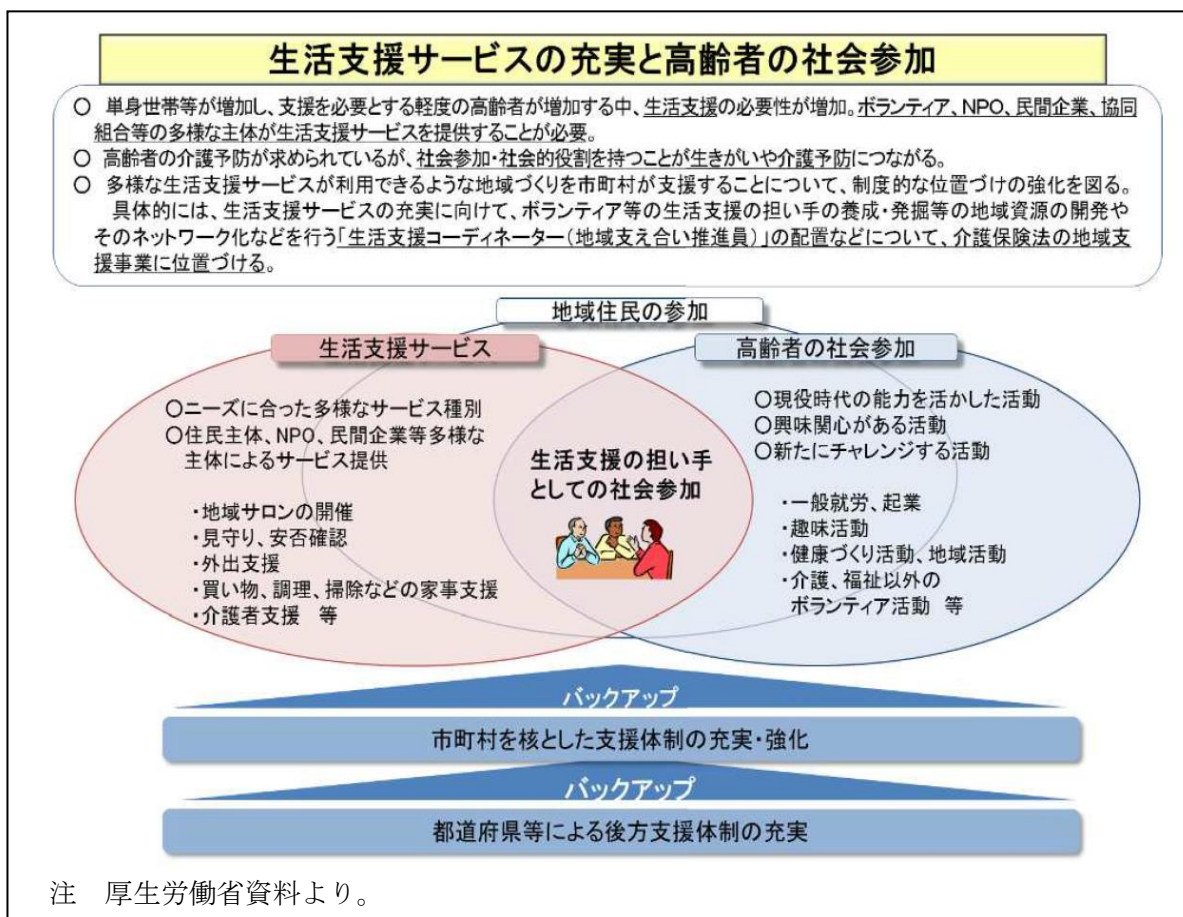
生活支援サービスの充実と高齢者の社会参加

○ 単身世帯等が増加し、支援を必要とする軽度の高齢者が増加する中、生活支援の必要性が増加。ボランティア、NPO、民間企業、協同組合等の多様な主体が生活支援サービスを提供することが必要。
○ 高齢者の介護予防が求められているが、社会参加・社会的役割を持つことが生きがいや介護予防につながる。
○ 多様な生活支援サービスが利用できるような地域づくりを市町村が支援することについて、制度的な位置づけの強化を図る。
具体的には、生活支援サービスの充実に向けて、ボランティア等の生活支援の担い手の養成・発掘等の地域資源の開発やそのネットワーク化などを行う「生活支援コーディネーター（地域支え合い推進員）」の配置などについて、介護保険法の地域支援事業に位置づける。

地域住民の参加

生活支援サービス

○ニーズに合った多様なサービス種別
○住民主体、NPO、民間企業等多様な主体によるサービス提供

・地域サロンの開催
・見守り、安否確認
・外出支援
・買い物、調理、掃除などの家事支援
・介護者支援　等

生活支援の担い手としての社会参加

高齢者の社会参加

○現役時代の能力を活かした活動
○興味関心がある活動
○新たにチャレンジする活動

・一般就労、起業
・趣味活動
・健康づくり活動、地域活動
・介護、福祉以外のボランティア活動　等

バックアップ

市町村を核とした支援体制の充実・強化

バックアップ

都道府県等による後方支援体制の充実

注　厚生労働省資料より。